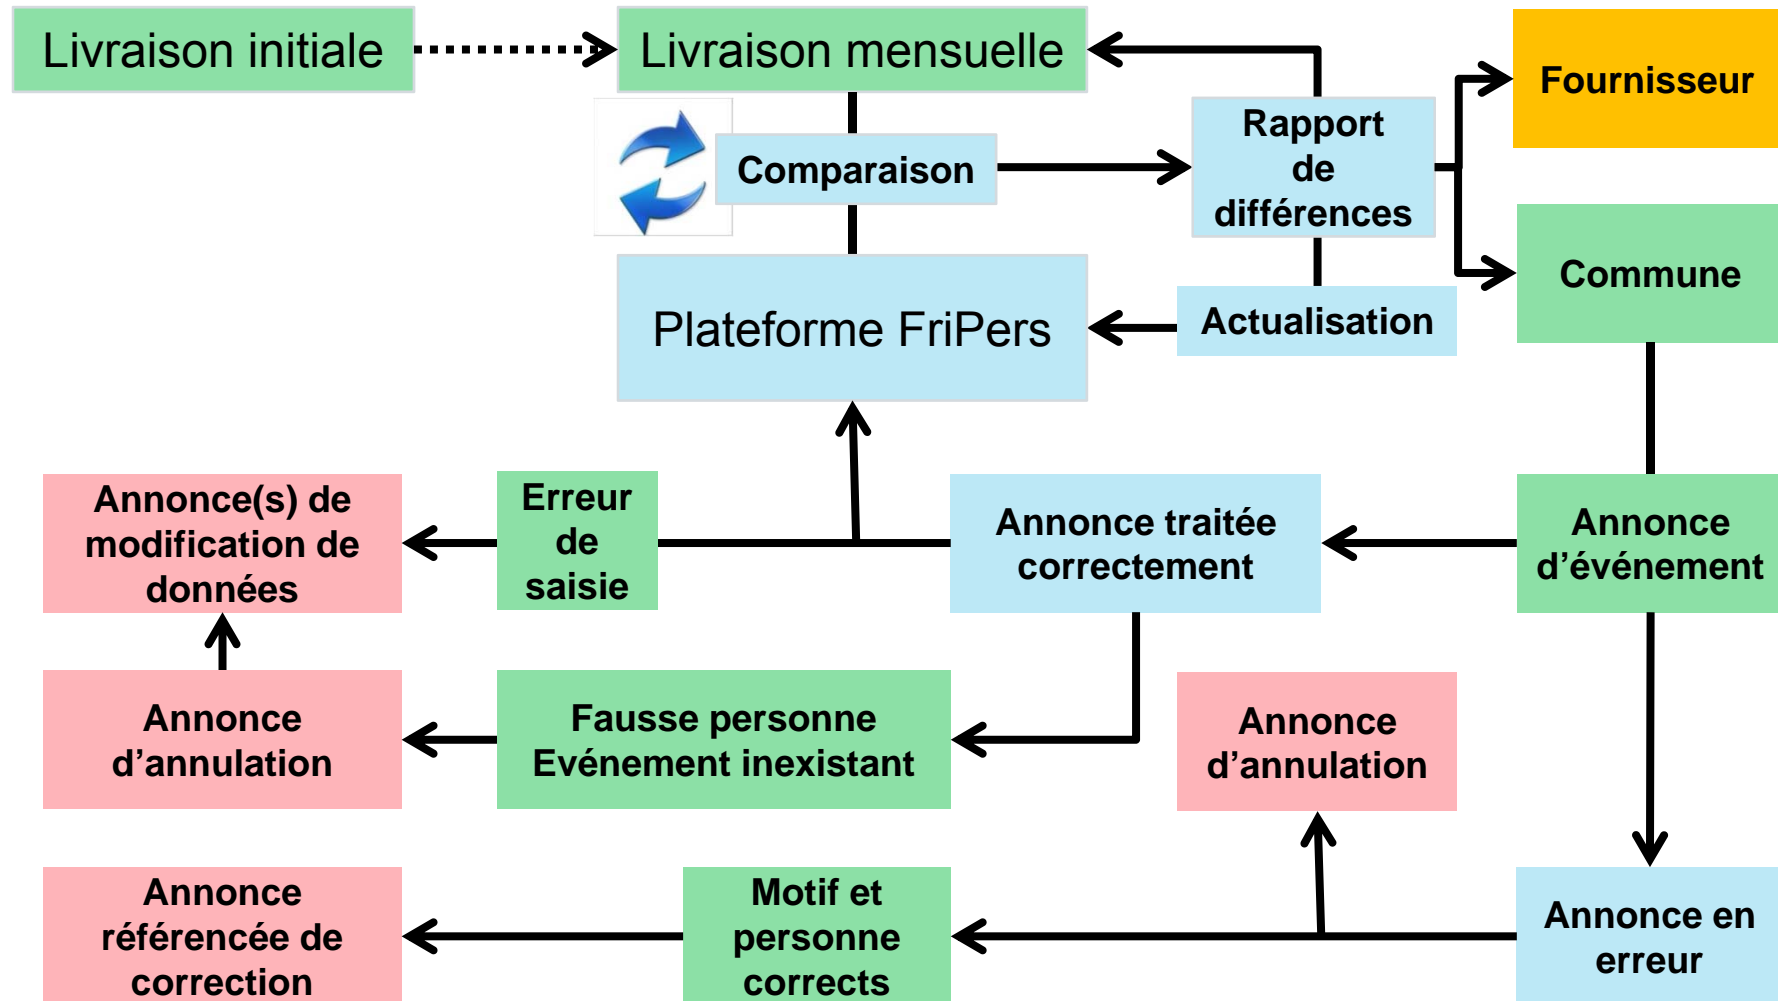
Livraison initiale

Livraison mensuelle

Fournisseur

Comparaison

Rapport de différences

Commune

Plateforme FriPers

Actualisation

Annonce(s) de modification de données

Erreur de saisie

Annonce traitée correctement

Annonce d’événement

Annonce d’annulation

Fausse personne Evénement inexistant

Annonce d’annulation

Annonce référencée de correction

Motif et personne corrects

Annonce en erreur